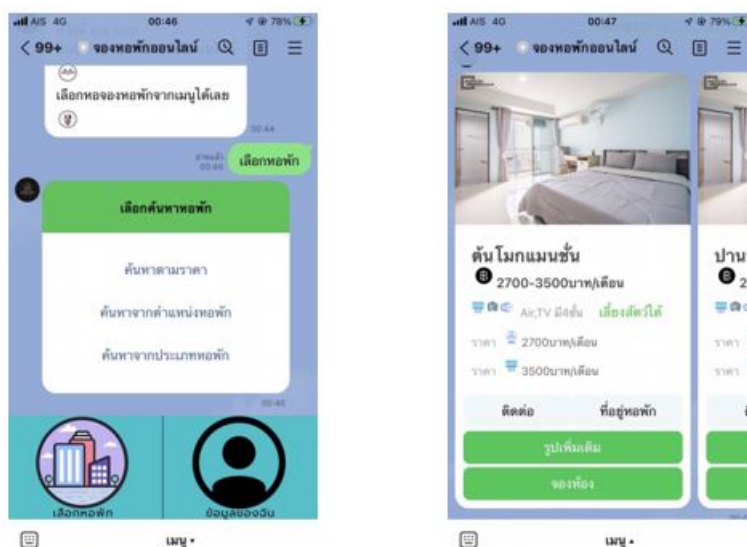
AIS 4G 00:46 78%

< 99+ จองหอพักออนไลน์

เลือกหอจองหอพักจากเมนูได้เลย

00:44

อ่านแล้ว 00:46 เลือกหอพัก

เลือกค้นหาหอพัก

ค้นหาตามราคา

ค้นหาจากตำแหน่งหอพัก

ค้นหาจากประเภทหอพัก

00:46

เลือกหอพัก

ข้อมูลของฉัน

เมนู

AIS 4G 00:47 79%

< 99+ จองหอพักออนไลน์

ต้นโมกแมนชั่น

2700-3500บาท/เดือน

Air,TV มีฟิตเนส เลี้ยงสัตว์ได้

ราคา 2700บาท/เดือน

ราคา 3500บาท/เดือน

ติดต่อ

ที่อยู่หอพัก

รูปเพิ่มเติม

จองห้อง

ปาน

2

ราคา

ราคา

เมนู